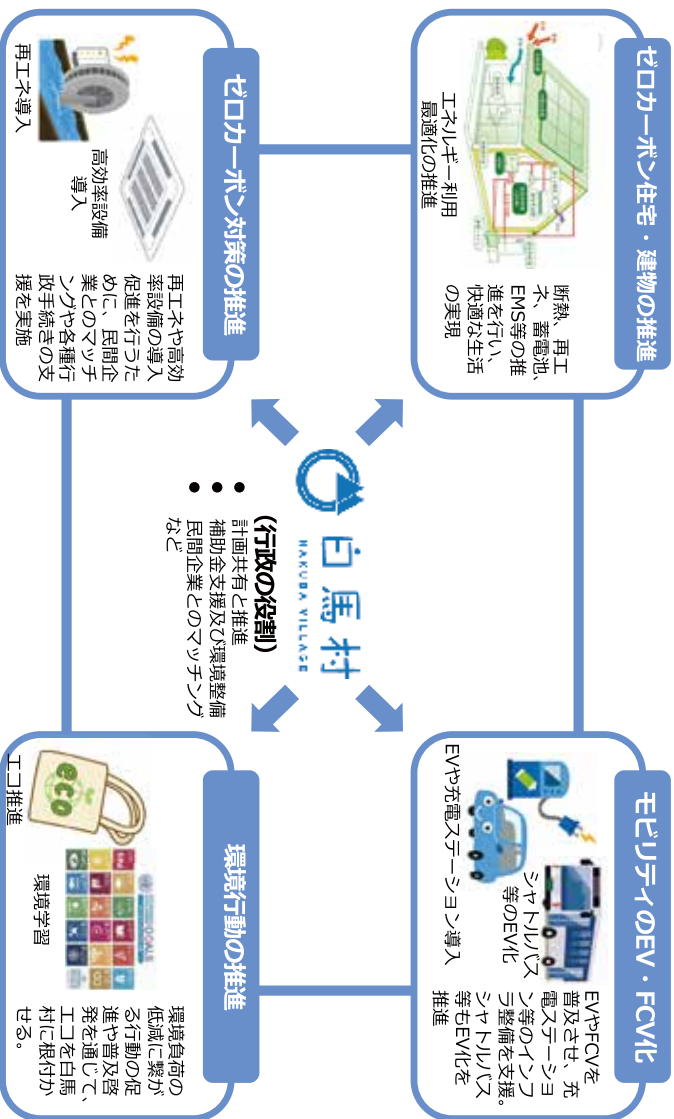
ゼロカーボン対策の推進

再エネ導入

高効率設備導入

再エネや高効率設備の導入促進を行うために、民間企業とのマッチングや各種行政手続きの支援を実施

ゼロカーボン住宅・建物の推進

エネルギー利用最適化の推進

断熱、再エネ、蓄電池、EMS等の推進を行い、快適な生活の実現

白馬村
HAKUBA VILLAGE

（行政の役割）
• 計画共有と推進
• 補助金支援及び環境整備
• 民間企業とのマッチングなど

環境行動の推進

エコ推進

環境学習

環境負荷の低減に繋がる行動の促進や普及啓発を通じて、エコを白馬村に根付かせる。

モビリティのEV・FCV化

EVや充電ステーション導入

シャトルバス等のEV化

EVやFCVを普及させ、充電ステーション等のインフラ整備を支援。シャトルバス等もEV化を推進